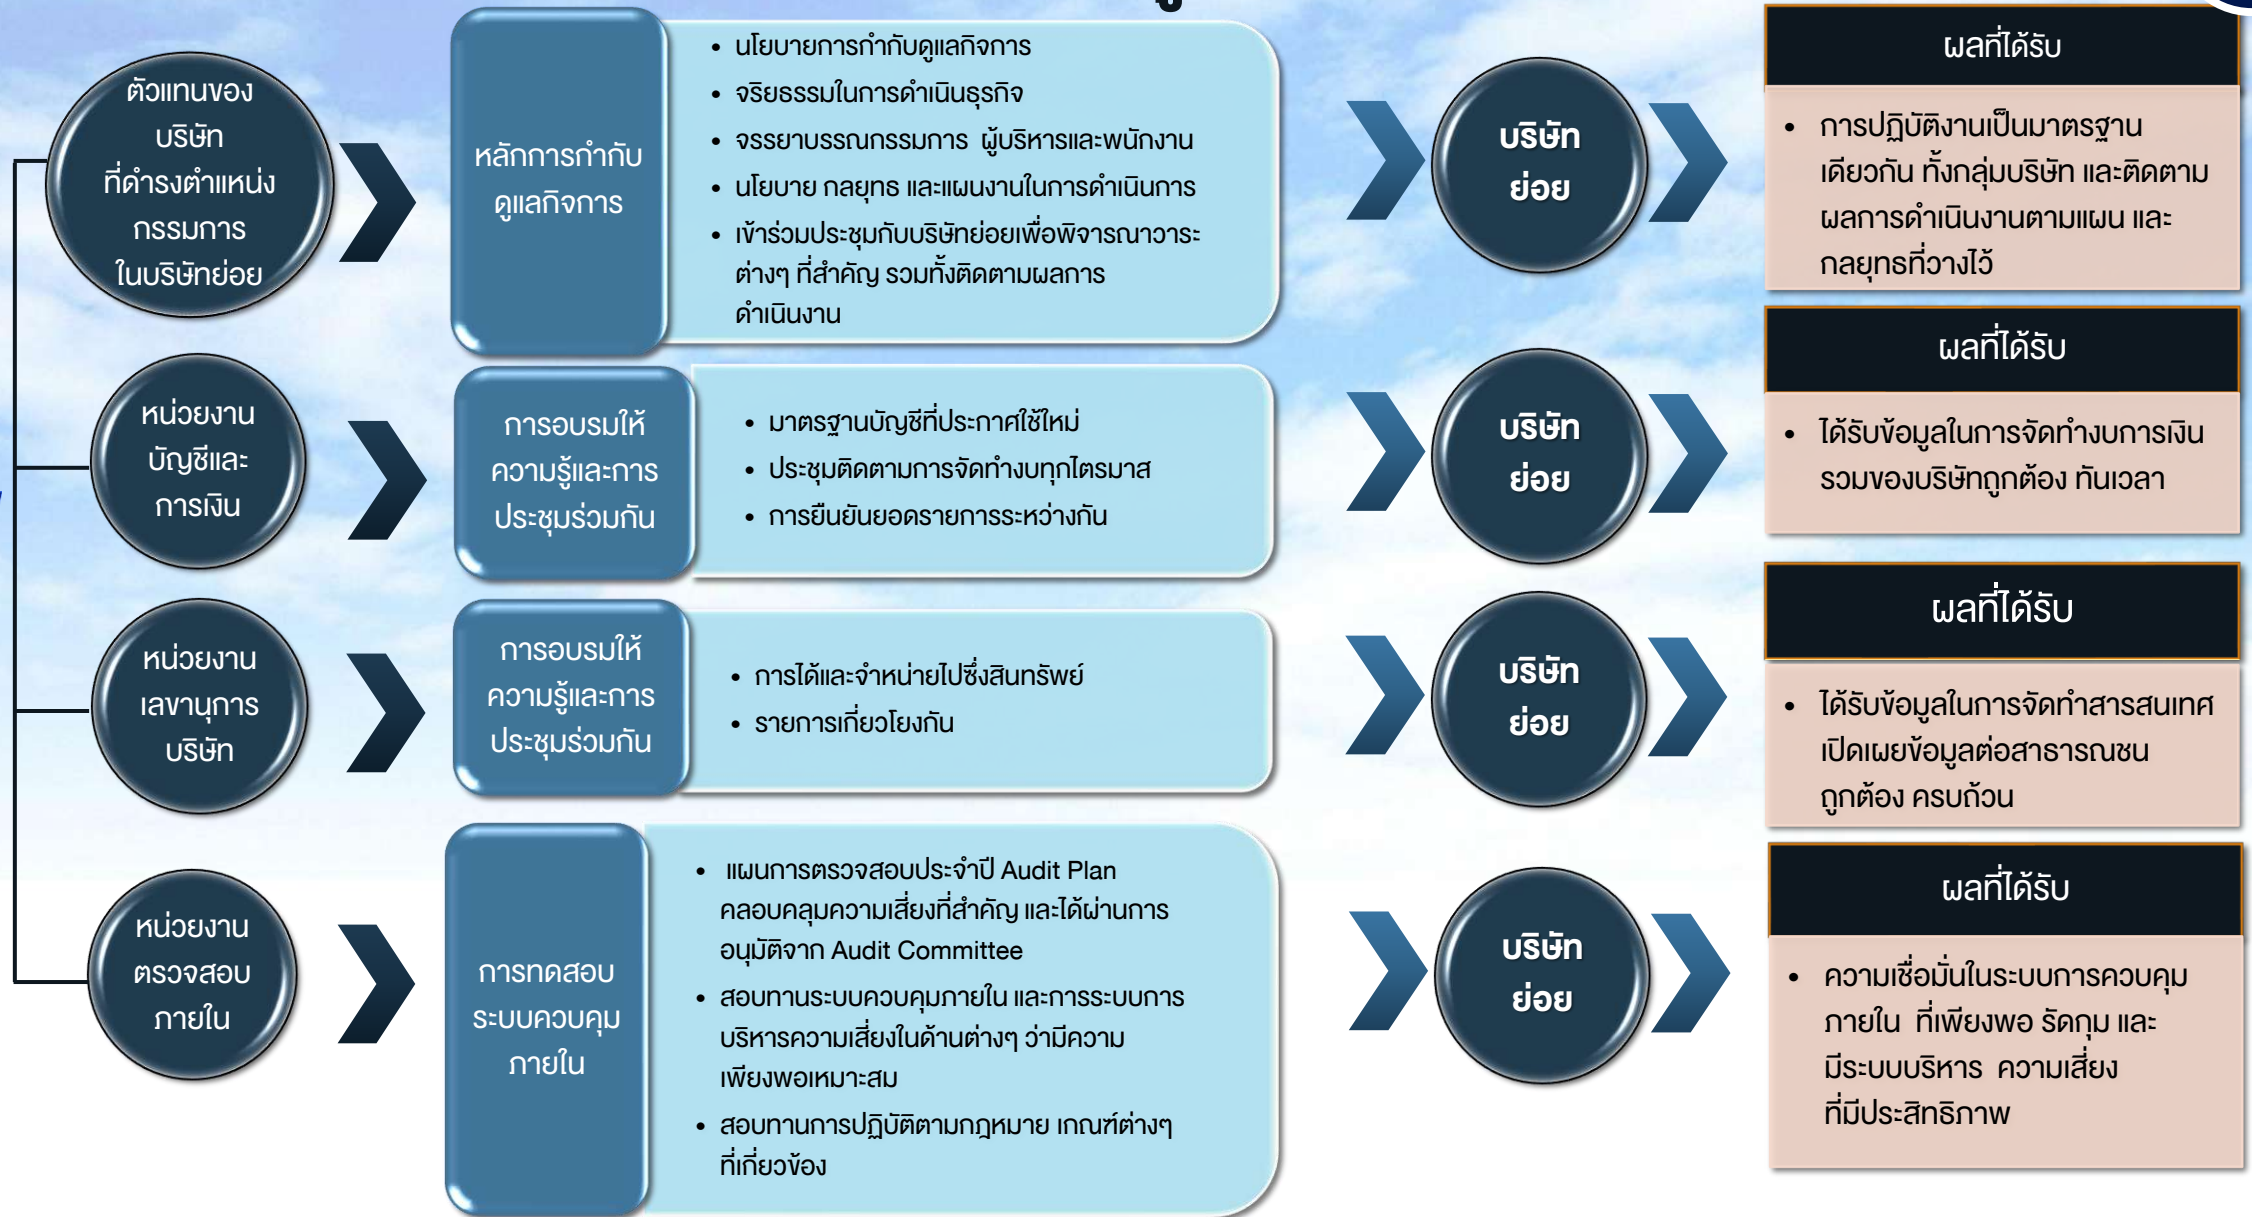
ตัวแทนของบริษัทที่ดำรงตำแหน่งกรรมการในบริษัทย่อย

หลักการกำกับดูแลกิจการ

• นโยบายการกำกับดูแลกิจการ
• จริยธรรมในการดำเนินธุรกิจ
• จรรยาบรรณกรรมการ ผู้บริหารและพนักงาน
• นโยบาย กลยุทธ และแผนงานในการดำเนินการ
• เข้าร่วมประชุมกับบริษัทย่อยเพื่อพิจารณาวาระต่างๆ ที่สำคัญ รวมทั้งติดตามผลการดำเนินงาน

บริษัทย่อย

ผลที่ได้รับ

• การปฏิบัติงานเป็นมาตรฐานเดียวกัน ทั้งกลุ่มบริษัท และติดตามผลการดำเนินงานตามแผน และกลยุทธที่วางไว้

หน่วยงานบัญชีและการเงิน

การอบรมให้ความรู้และการประชุมร่วมกัน

• มาตรฐานบัญชีที่ประกาศใช้ใหม่
• ประชุมติดตามการจัดทำงบทุกไตรมาส
• การยืนยันยอดรายการระหว่างกัน

บริษัทย่อย

ผลที่ได้รับ

• ได้รับข้อมูลในการจัดทำงบการเงินรวมของบริษัทถูกต้อง ทันเวลา

หน่วยงานเลขานุการบริษัท

การอบรมให้ความรู้และการประชุมร่วมกัน

• การได้และจำหน่ายไปซึ่งสินทรัพย์
• รายการเกี่ยวโยงกัน

บริษัทย่อย

ผลที่ได้รับ

• ได้รับข้อมูลในการจัดทำสารสนเทศเปิดเผยข้อมูลต่อสาธารณชนถูกต้อง ครบถ้วน

หน่วยงานตรวจสอบภายใน

การทดสอบระบบควบคุมภายใน

• แผนการตรวจสอบประจำปี Audit Plan คลอบคลุมความเสี่ยงที่สำคัญ และได้ผ่านการอนุมัติจาก Audit Committee
• สอบทานระบบควบคุมภายใน และการระบบการบริหารความเสี่ยงในด้านต่างๆ ว่ามีความเพียงพอเหมาะสม
• สอบทานการปฏิบัติตามกฎหมาย เกณฑ์ต่างๆ ที่เกี่ยวข้อง

บริษัทย่อย

ผลที่ได้รับ

• ความเชื่อมั่นในระบบการควบคุมภายใน ที่เพียงพอ รัดกุม และมีระบบบริหาร ความเสี่ยงที่มีประสิทธิภาพ